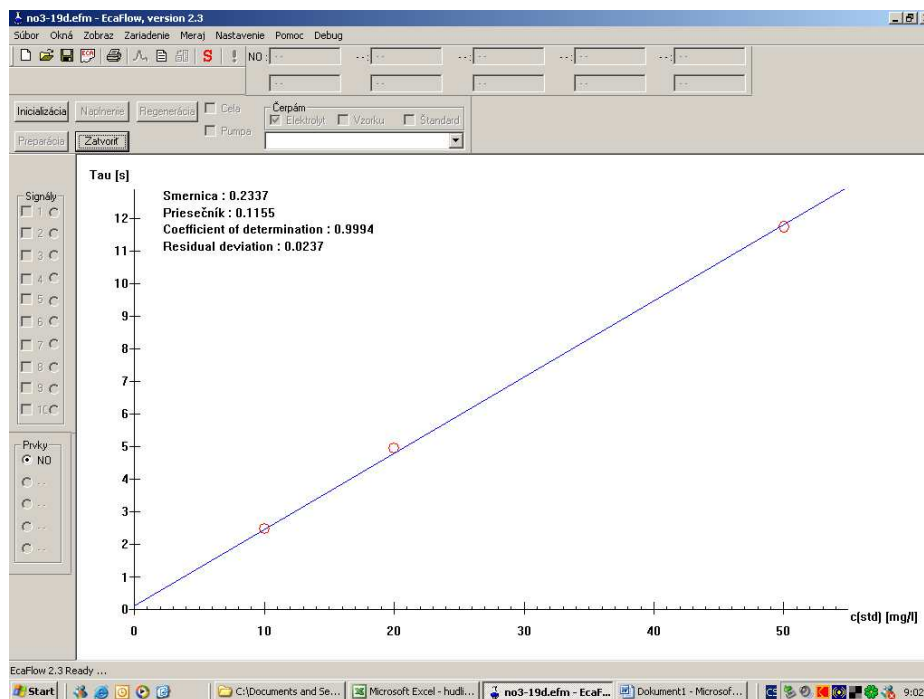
no3-19d.efm - EcaFlow, version 2.3

Súbor Okná Zobraz Zariadenie Meraj Nastavenie Pomoc Debug

NO : --   -- : --   -- : --   -- : --   -- : --

--   --   --   --   --

Inicializácia Naplnenie Regenerácia Cela Pumpa

Čerpám Elektrolyt Vzorku Štandard

Preparácia Zatvoriť

Signály 1 2 3 4 5 6 7 8 9 10

Prvky NO -- -- -- --

Tau [s]

Smernica : 0.2337
Priesečník : 0.1155
Coefficient of determination : 0.9994
Residual deviation : 0.0237

12 11 10 9 8 7 6 5 4 3 2 1 0

0 10 20 30 40 50 c(std) [mg/l]

EcaFlow 2.3 Ready ...

Start | C:\Documents and Se... | Microsoft Excel - hudli... | no3-19d.efm - EcaF... | Dokument1 - Microsof... | 9:02